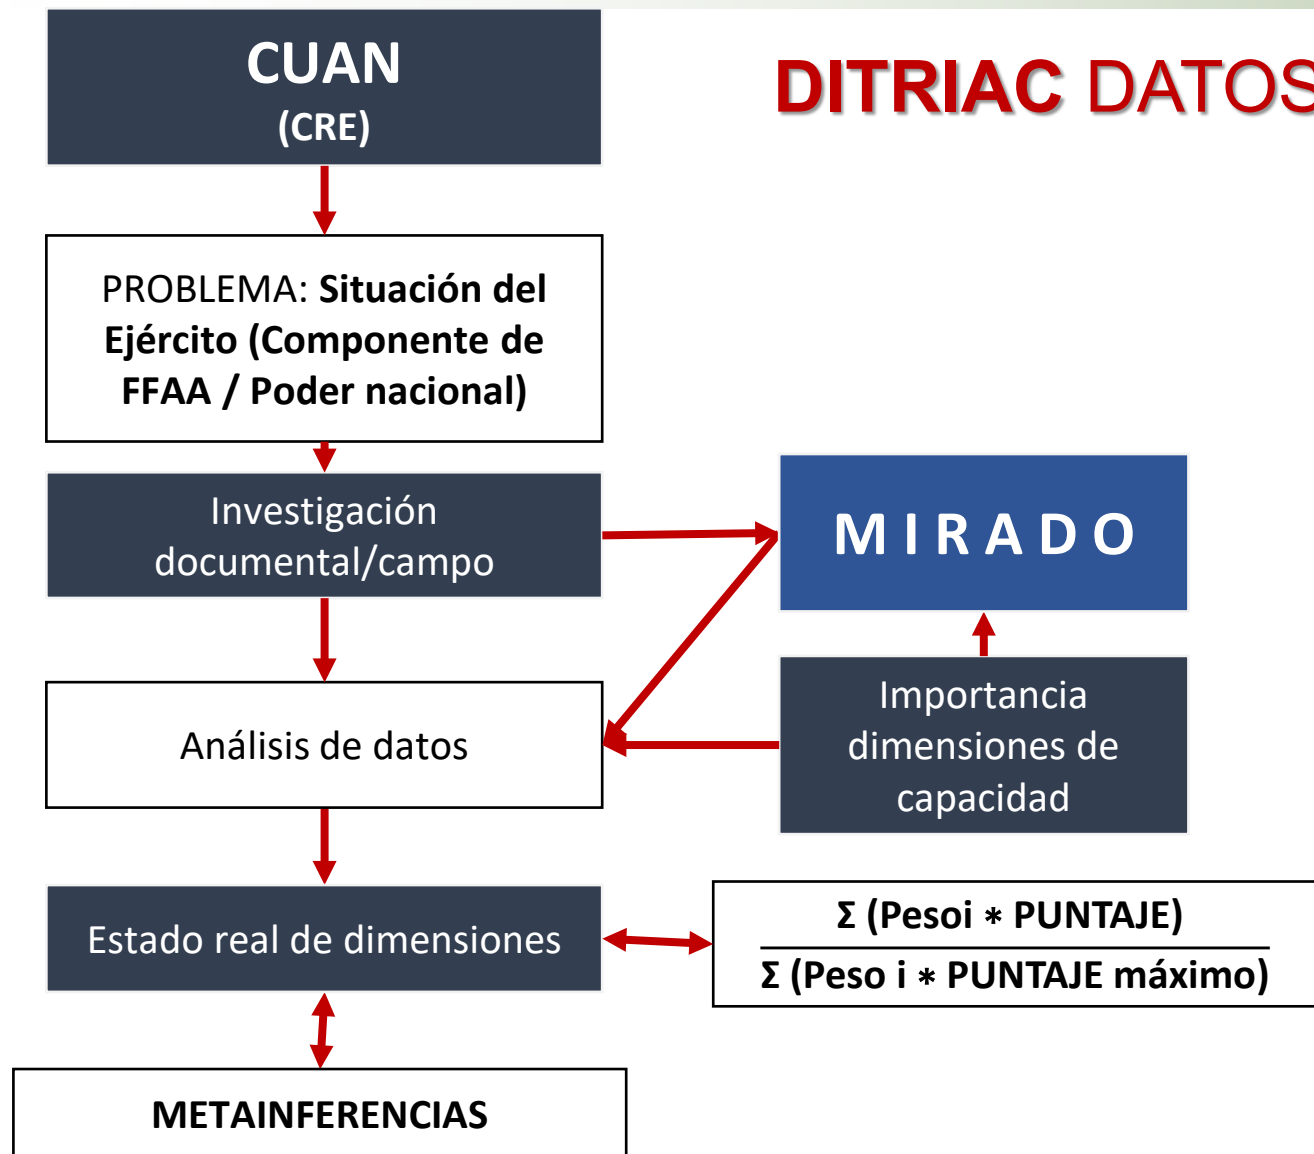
CUAN
(CRE)

DITRIAC DATOS

PROBLEMA: **Situación del Ejército (Componente de FFAA / Poder nacional)**

Investigación documental/campo

MIRADO

Análisis de datos

Importancia dimensiones de capacidad

Estado real de dimensiones

$\frac{\Sigma \text{ (Pesoi} * \text{PUNTAJE)}}{\Sigma \text{ (Peso i} * \text{PUNTAJE máximo)}}$

METAINFERENCIAS